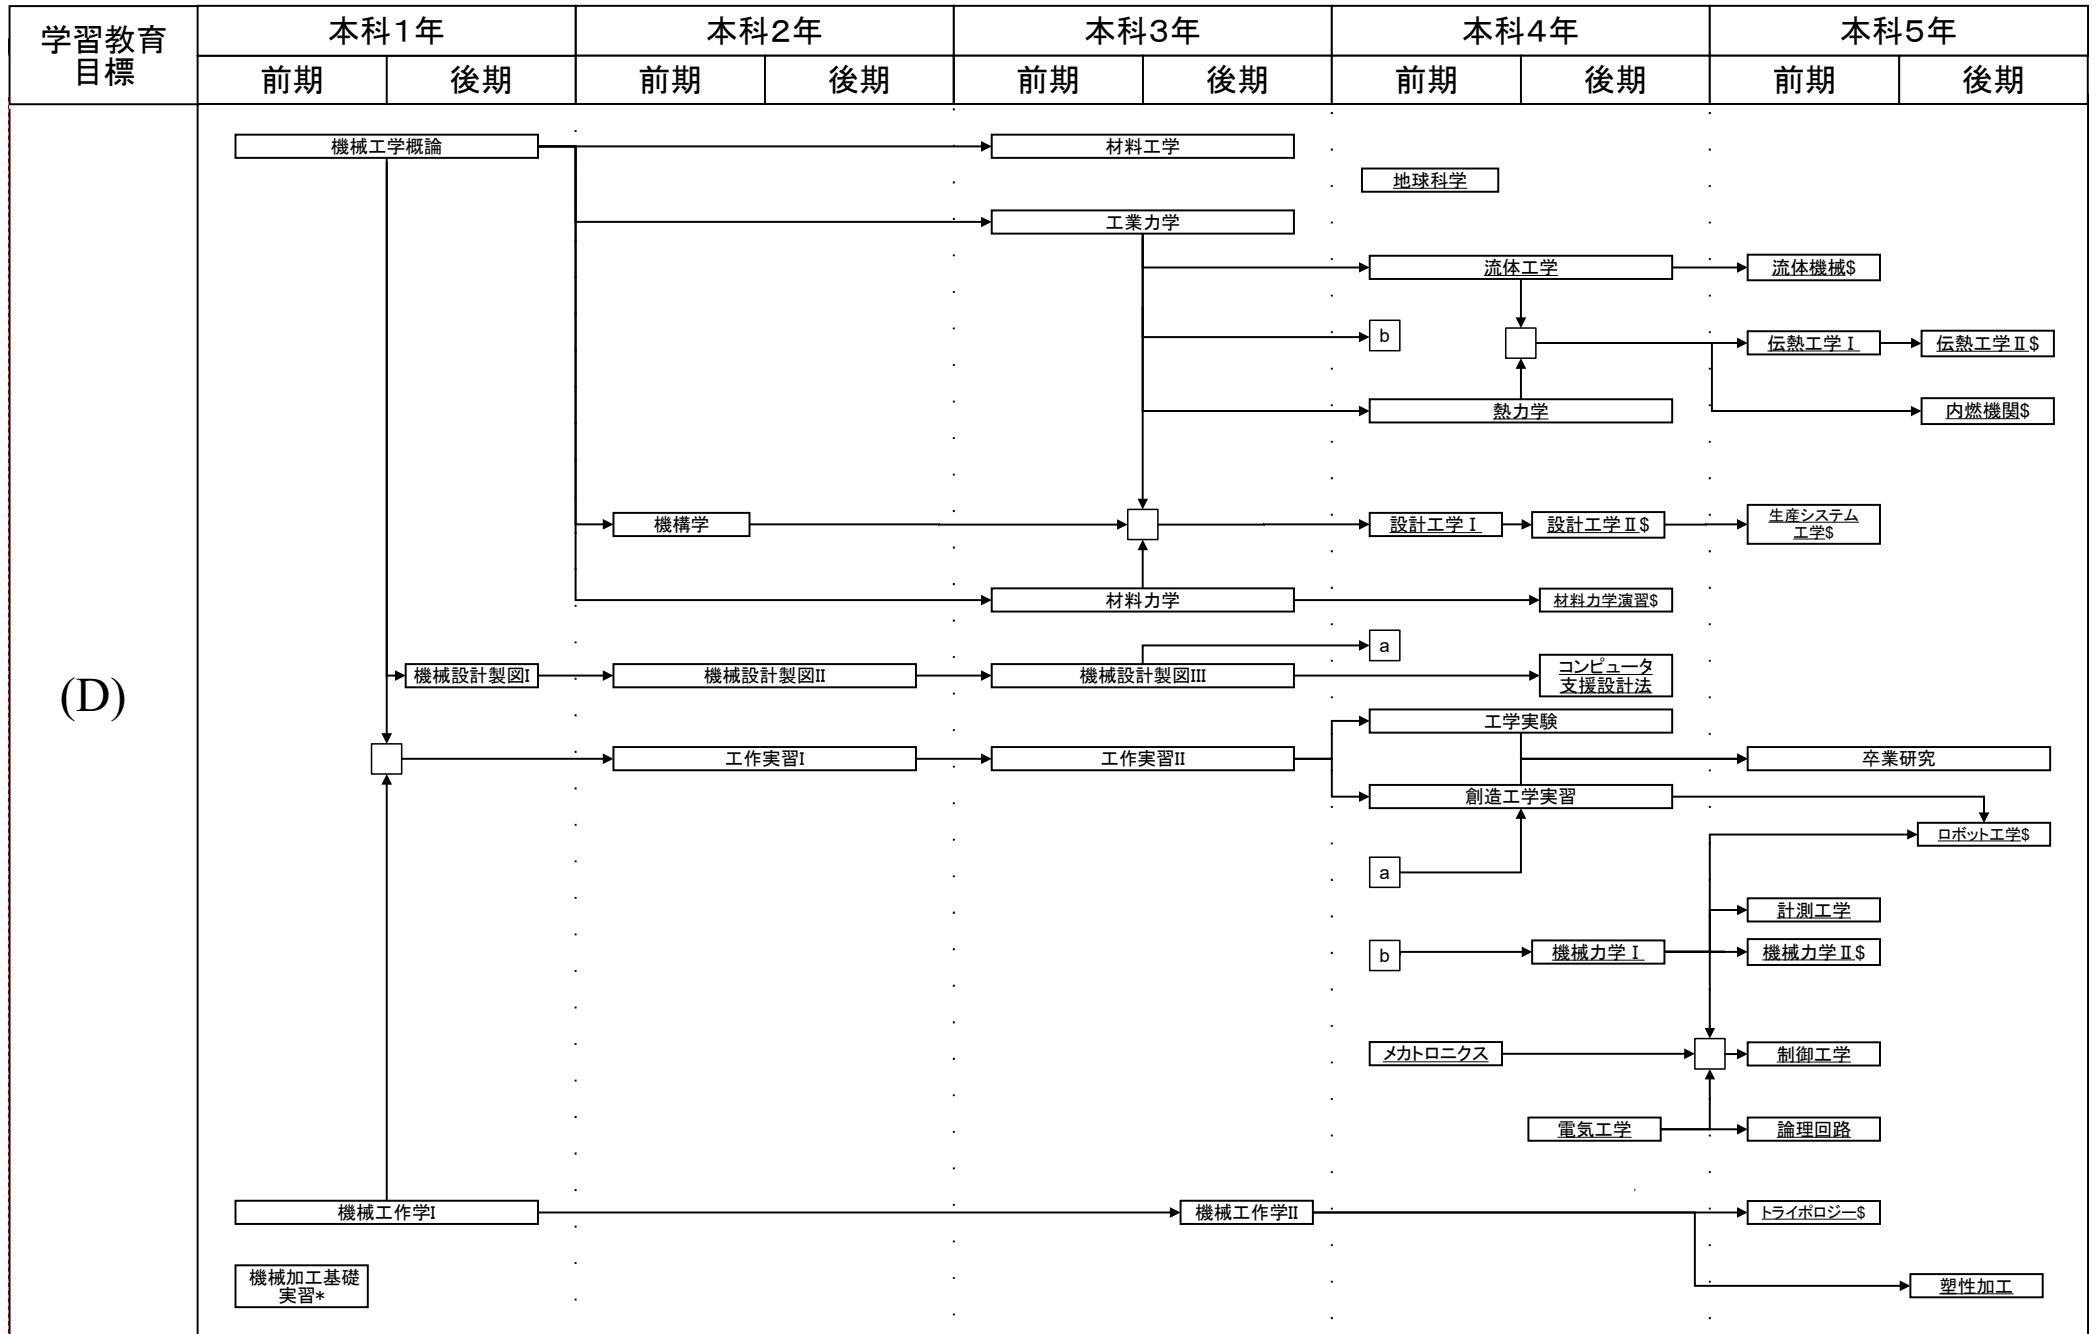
| 学習教育目標 | 本科1年 | | 本科2年 | | 本科3年 | | 本科4年 | | 本科5年 | |
|---|---|---|---|---|---|---|---|---|---|---|
| | 前期 | 後期 | 前期 | 後期 | 前期 | 後期 | 前期 | 後期 | 前期 | 後期 |

(D)

機械工学概論
材料工学
地球科学
工業力学
流体工学
流体機械$
b
伝熱工学Ⅰ
伝熱工学Ⅱ$
熱力学
内燃機関$
機構学
設計工学Ⅰ
設計工学Ⅱ$
生産システム工学$
材料力学
材料力学演習$
a
機械設計製図I
機械設計製図II
機械設計製図III
コンピュータ支援設計法
工学実験
工作実習I
工作実習II
卒業研究
創造工学実習
ロボット工学$
a
計測工学
b
機械力学Ⅰ
機械力学Ⅱ$
メカトロニクス
制御工学
電気工学
論理回路
機械工作学I
機械工作学II
トライボロジー$
機械加工基礎実習*
塑性加工